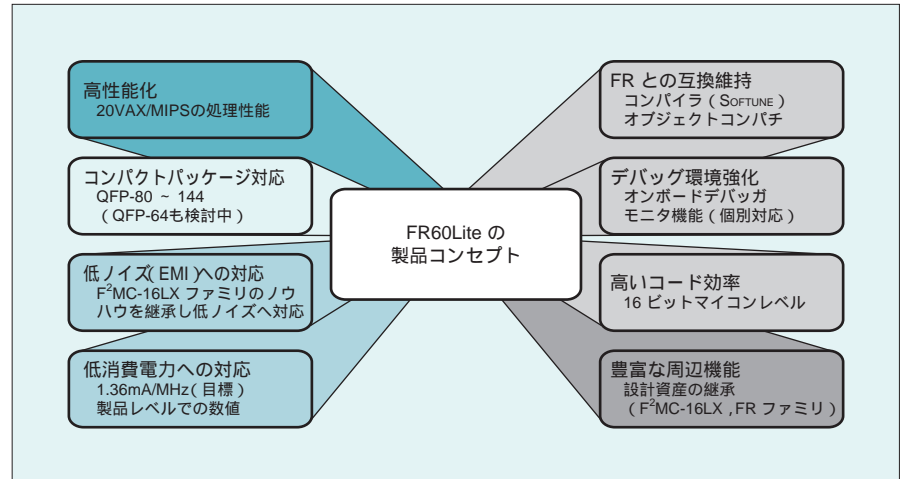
FR60Lite の
製品コンセプト

高性能化
20VAX/MIPSの処理性能

コンパクトパッケージ対応
QFP-80 ~ 144
（QFP-64も検討中）

低ノイズ（EMI）への対応
$F^2$MC-16LX ファミリのノウハウを継承し低ノイズへ対応

低消費電力への対応
1.36mA/MHz（目標）
製品レベルでの数値

FR との互換維持
コンパイラ（SOFTUNE）
オブジェクトコンパチ

デバッグ環境強化
オンボードデバッガ
モニタ機能（個別対応）

高いコード効率
16 ビットマイコンレベル

豊富な周辺機能
設計資産の継承
（$F^2$MC-16LX ,FR ファミリ）